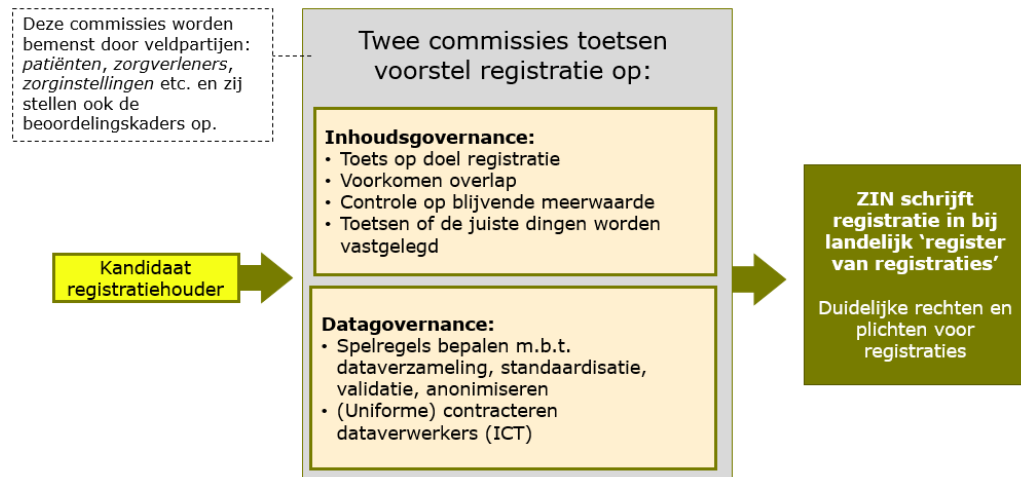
Deze commissies worden bemenst door veldpartijen: *patiënten*, *zorgverleners*, *zorginstellingen* etc. en zij stellen ook de beoordelingskaders op.

Twee commissies toetsen voorstel registratie op:

**Inhoudsgovernance:**
• Toets op doel registratie
• Voorkomen overlap
• Controle op blijvende meerwaarde
• Toetsen of de juiste dingen worden vastgelegd

**Datagovernance:**
• Spelregels bepalen m.b.t. dataverzameling, standaardisatie, validatie, anonimiseren
• (Uniforme) contracteren dataverwerkers (ICT)

Kandidaat registratiehouder

**ZIN schrijft registratie in bij landelijk 'register van registraties'**

Duidelijke rechten en plichten voor registraties